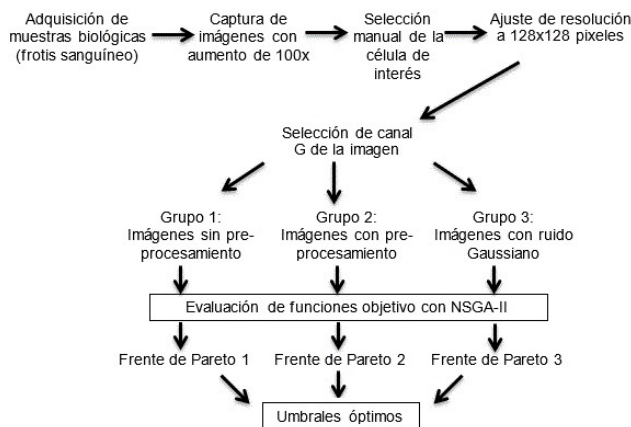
Adquisición de muestras biológicas (frotis sanguíneo)

Captura de imágenes con aumento de 100x

Selección manual de la célula de interés

Ajuste de resolución a 128x128 pixeles

Selección de canal G de la imagen

Grupo 1: Imágenes sin pre-procesamiento

Grupo 2: Imágenes con pre-procesamiento

Grupo 3: Imágenes con ruido Gaussiano

Evaluación de funciones objetivo con NSGA-II

Frente de Pareto 1

Frente de Pareto 2

Frente de Pareto 3

Umbrales óptimos